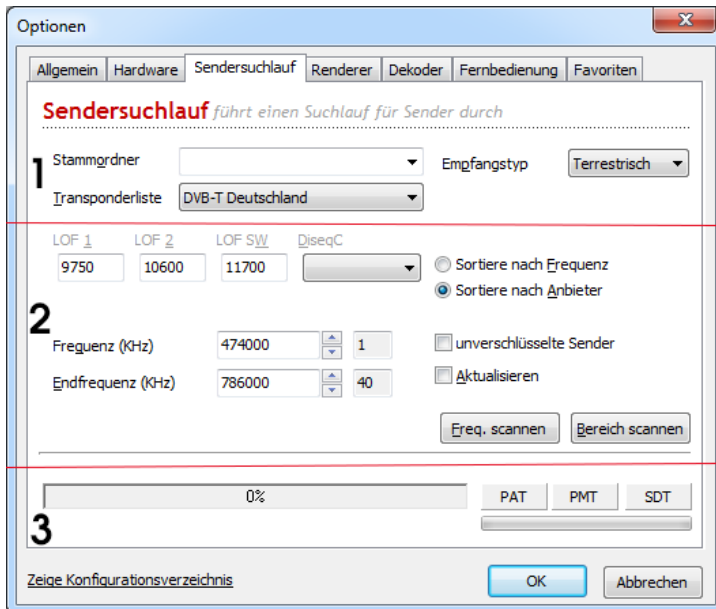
Optionen

Allgemein | Hardware | Sendersuchlauf | Renderer | Dekoder | Fernbedienung | Favoriten

Sendersuchlauf führt einen Suchlauf für Sender durch

1

Stammordner

Transponderliste DVB-T Deutschland

Empfangstyp Terrestrisch

LOF 1 LOF 2 LOF SW DiseqC

9750 10600 11700

Sortiere nach Frequenz

Sortiere nach Anbieter

2

Frequenz (KHz) 474000 1

Endfrequenz (KHz) 786000 40

unverschlüsselte Sender

Aktualisieren

Freq. scannen

Bereich scannen

0%

PAT PMT SDT

3

Zeige Konfigurationsverzeichnis

OK

Abbrechen